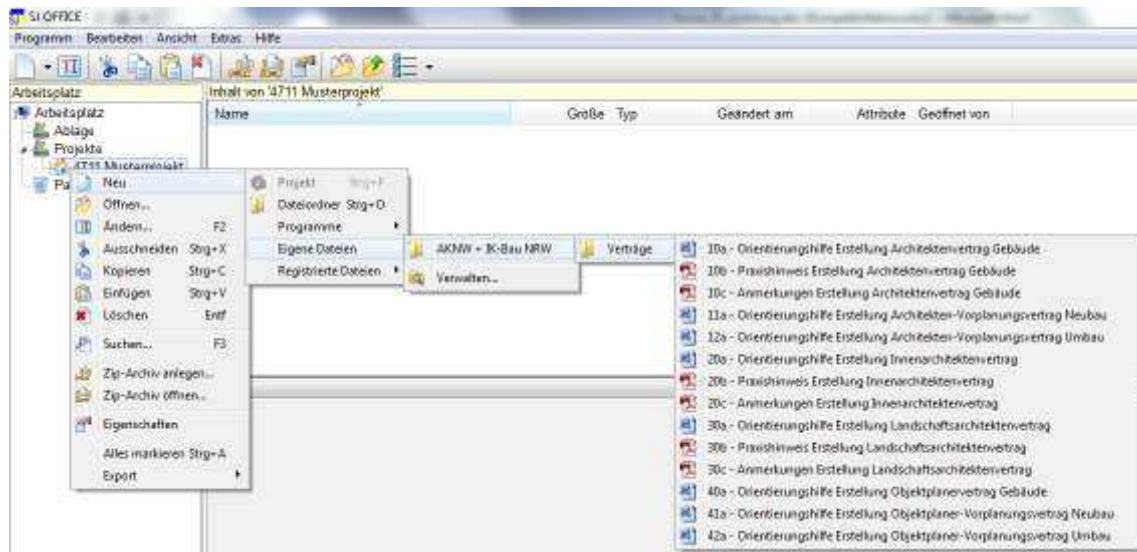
SI OFFICE

Programm Bearbeiten Ansicht Extras Hilfe

Arbeitsplatz

Arbeitsplatz
Ablage
Projekte
4711 Musterprojekt
Pa

Inhalt von '4711 Musterprojekt'

| Name | Größe | Typ | Geändert am | Attribute | Geöffnet von |
|---|---|---|---|---|---|

Neu
Öffnen...
Ändern... F2
Ausschneiden Strg+X
Kopieren Strg+C
Einfügen Strg+V
Löschen Entf
Suchen... F3
Zip-Archiv anlegen...
Zip-Archiv öffnen...
Eigenschaften
Alles markieren Strg+A
Export

Projekt Strg+F
Dateiordner Strg+D
Programme
Eigene Dateien
Registrierte Dateien

AKNW + IK-Bau NRW
Verwalten...

Verträge

10a - Orientierungshilfe Erstellung Architektenvertrag Gebäude
10b - Praxishinweis Erstellung Architektenvertrag Gebäude
10c - Anmerkungen Erstellung Architektenvertrag Gebäude
11a - Orientierungshilfe Erstellung Architekten-Vorplanungsvertrag Neubau
12a - Orientierungshilfe Erstellung Architekten-Vorplanungsvertrag Umbau
20a - Orientierungshilfe Erstellung Innenarchitektenvertrag
20b - Praxishinweis Erstellung Innenarchitektenvertrag
20c - Anmerkungen Erstellung Innenarchitektenvertrag
30a - Orientierungshilfe Erstellung Landschaftsarchitektenvertrag
30b - Praxishinweis Erstellung Landschaftsarchitektenvertrag
30c - Anmerkungen Erstellung Landschaftsarchitektenvertrag
40a - Orientierungshilfe Erstellung Objektplanervertrag Gebäude
41a - Orientierungshilfe Erstellung Objektplaner-Vorplanungsvertrag Neubau
42a - Orientierungshilfe Erstellung Objektplaner-Vorplanungsvertrag Umbau